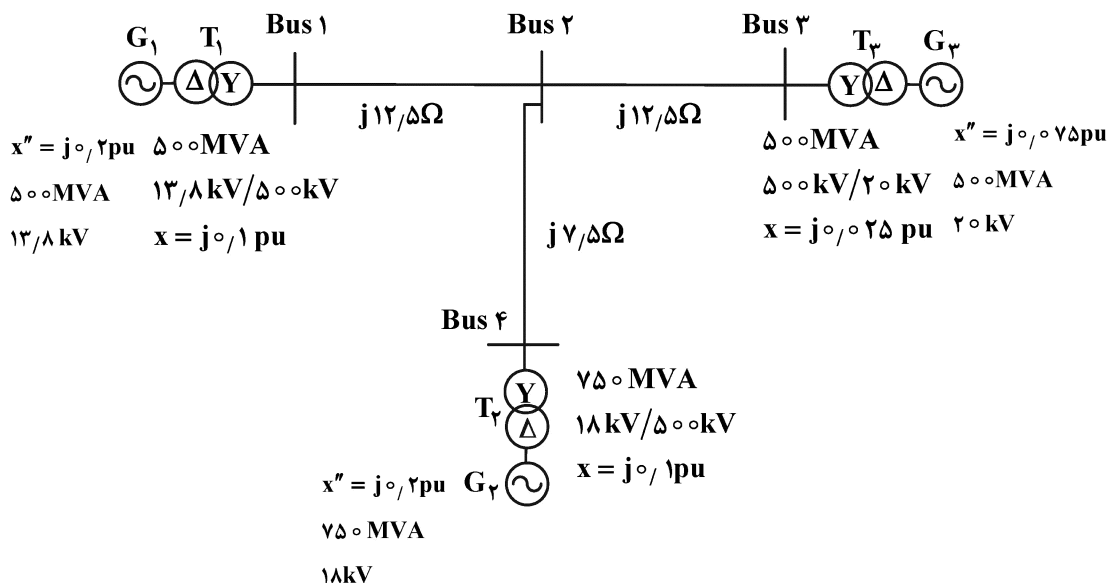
$G_۱$ $T_۱$ Bus ۱ Bus ۲ Bus ۳ $T_۳$ $G_۳$

Δ Y Y Δ

j ۱۲/۵Ω

j ۱۲/۵Ω

x″ = j۰/۲pu
۵۰۰MVA
۱۳/۸ kV

۵۰۰MVA
۱۳/۸ kV/۵۰۰kV
x = j۰/۱ pu

۵۰۰MVA
۵۰۰kV/۲۰kV
x = j۰/۰۲۵ pu

x″ = j۰/۰۷۵pu
۵۰۰MVA
۲۰kV

j ۷/۵Ω

Bus ۴

Y
$T_۲$
Δ

۷۵۰ MVA
۱۸kV/۵۰۰kV
x = j۰/ ۱pu

x″ = j۰/۲pu $G_۲$
۷۵۰ MVA
۱۸kV